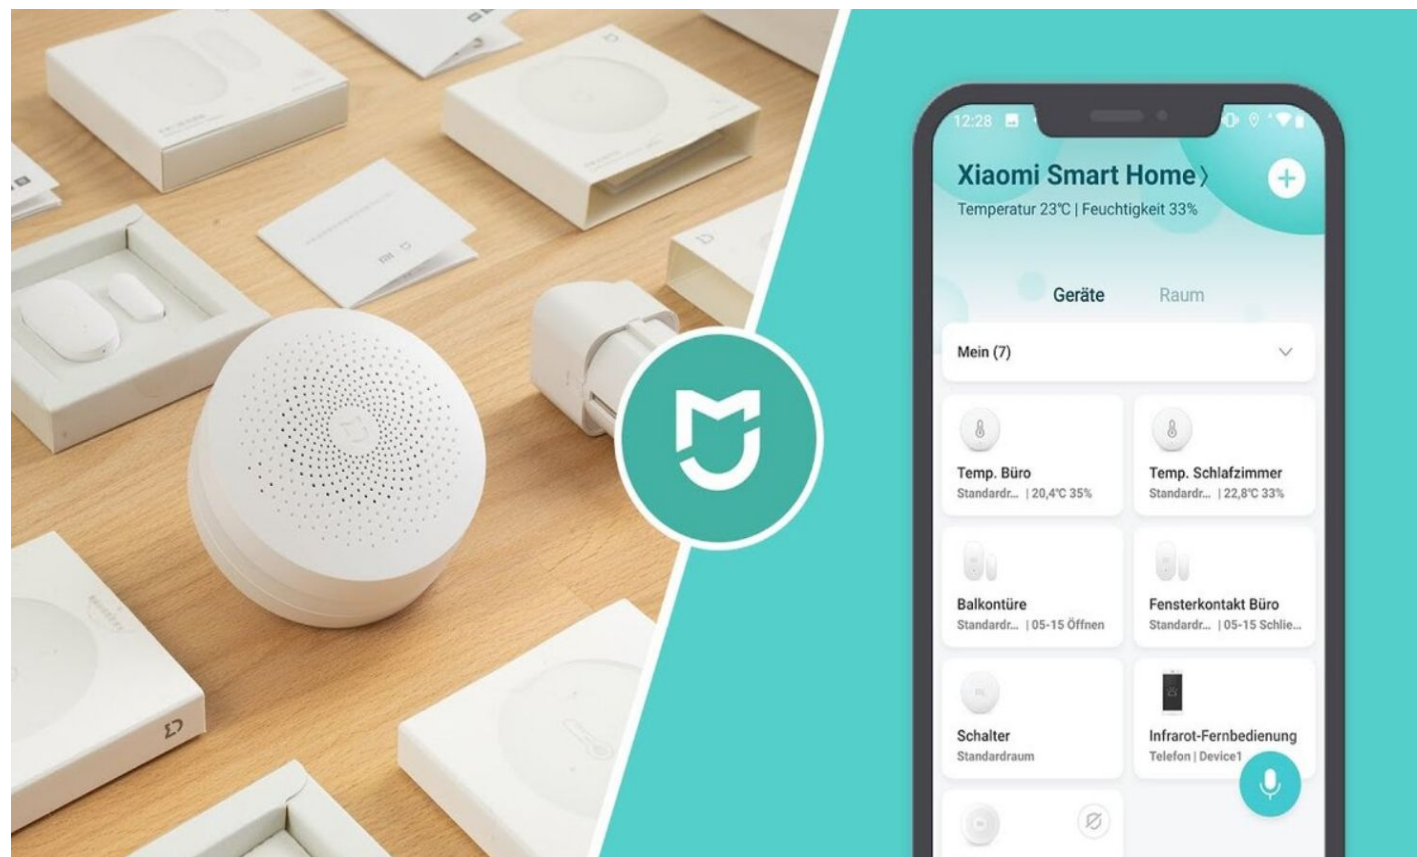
12:28

Xiaomi Smart Home 〉

Temperatur 23℃ | Feuchtigkeit 33%

Geräte Raum

Mein (7)

Temp. Büro
Standardr... | 20,4°C 35%

Temp. Schlafzimmer
Standardr... | 22,8°C 33%

Balkontüre
Standardr... | 05-15 Öffnen

Fensterkontakt Büro
Standardr... | 05-15 Schlie...

Schalter
Standardraum

Infrarot-Fernbedienung
Telefon | Device1